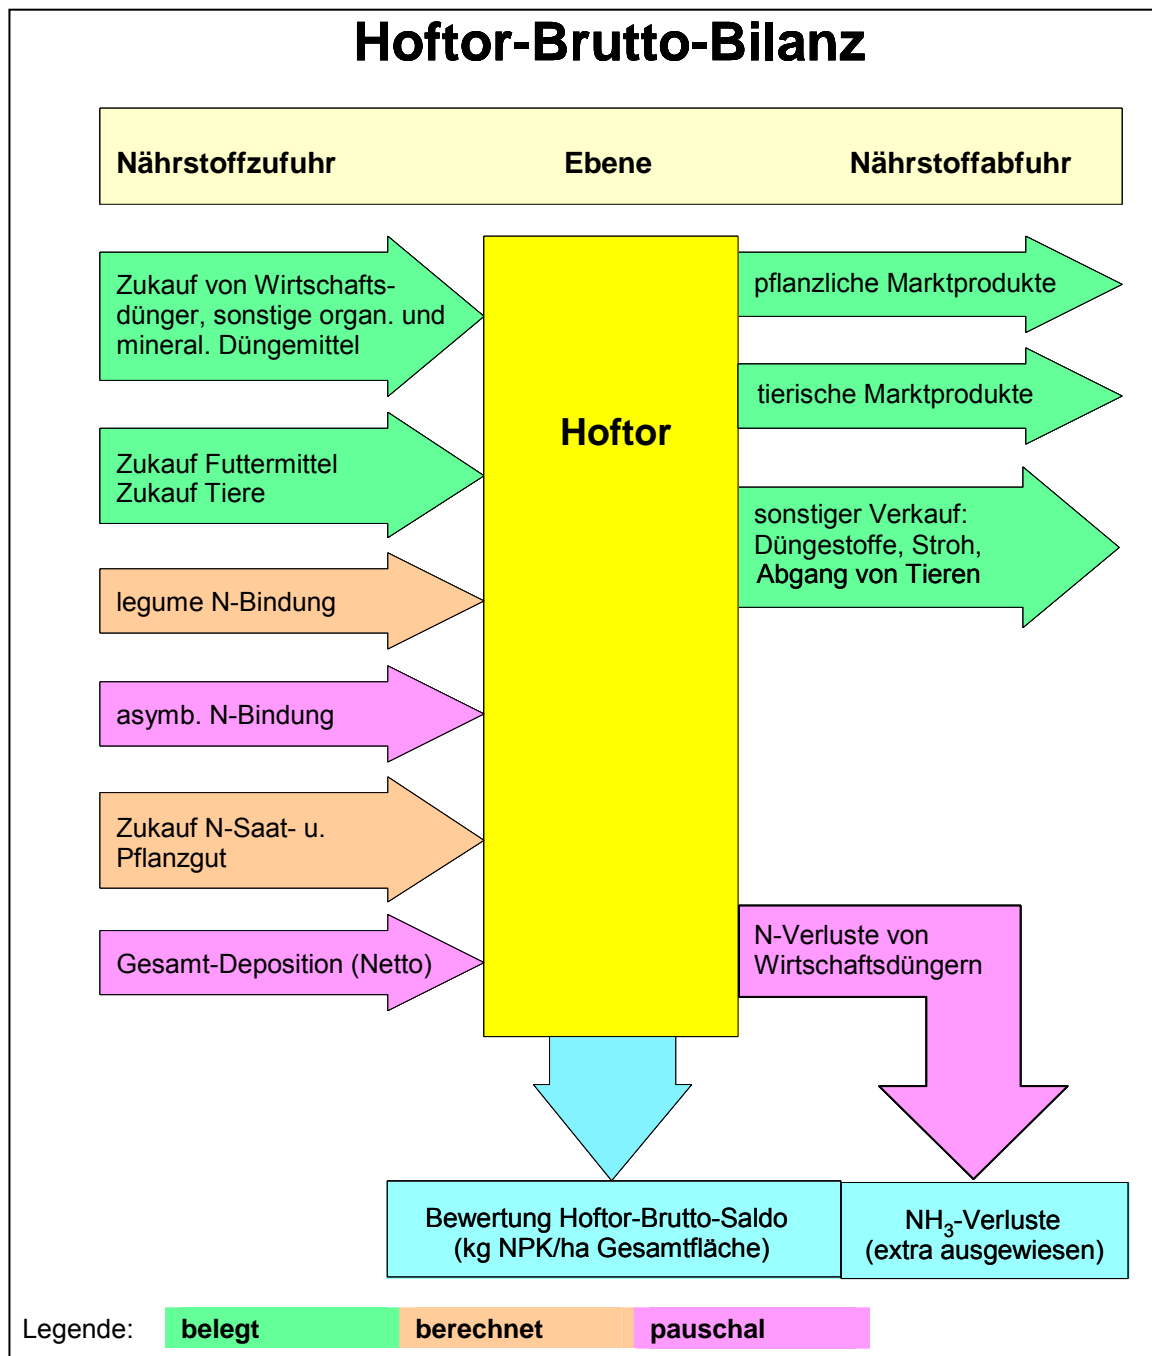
Hoftor-Brutto-Bilanz

Nährstoffzufuhr

Ebene

Nährstoffabfuhr

Zukauf von Wirtschaftsdünger, sonstige organ. und mineral. Düngemittel

Zukauf Futtermittel
Zukauf Tiere

legume N-Bindung

asymb. N-Bindung

Zukauf N-Saat- u. Pflanzgut

Gesamt-Deposition (Netto)

Hoftor

pflanzliche Marktprodukte

tierische Marktprodukte

sonstiger Verkauf: Düngestoffe, Stroh, Abgang von Tieren

N-Verluste von Wirtschaftsdüngern

Bewertung Hoftor-Brutto-Saldo (kg NPK/ha Gesamtfläche)

$NH_3$-Verluste (extra ausgewiesen)

Legende: belegt berechnet pauschal